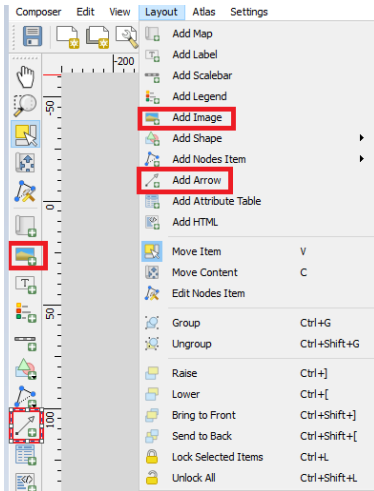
Composer Edit View Layout Atlas Settings

200

50

50

100

Add Map
Add Label
Add Scalebar
Add Legend
Add Image
Add Shape
Add Nodes Item
Add Arrow
Add Attribute Table
Add HTML

Move Item V
Move Content C
Edit Nodes Item

Group Ctrl+G
Ungroup Ctrl+Shift+G

Raise Ctrl+]
Lower Ctrl+[
Bring to Front Ctrl+Shift+]
Send to Back Ctrl+Shift+[
Lock Selected Items Ctrl+L
Unlock All Ctrl+Shift+L